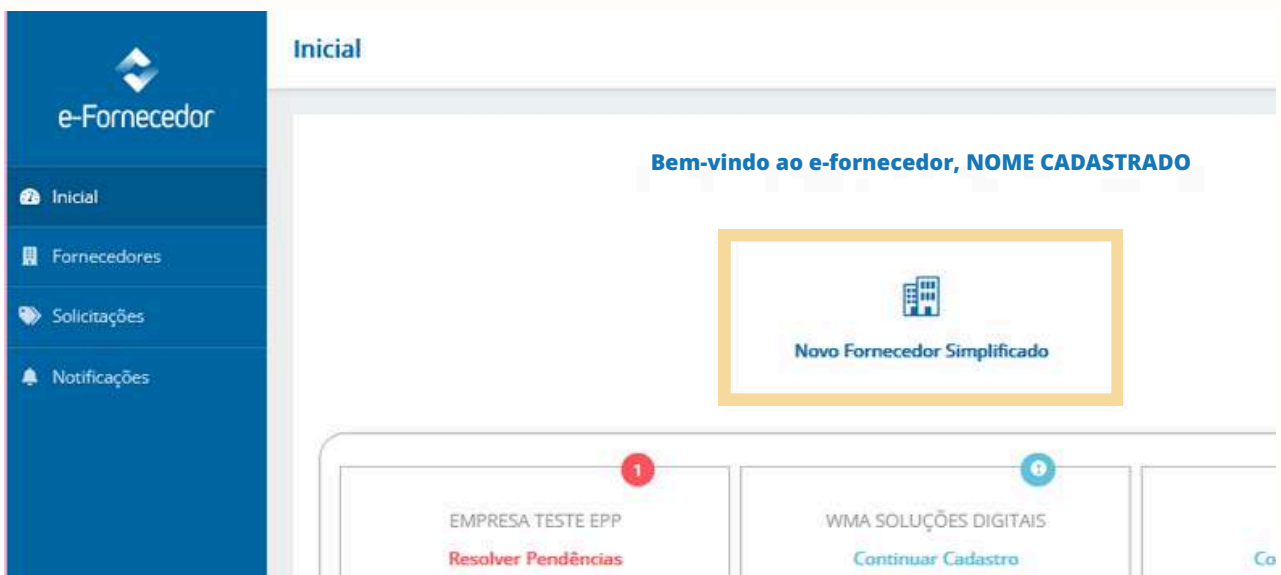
e-Fornecedor

Inicial

Fornecedores

Solicitações

Notificações

Inicial

Bem-vindo ao e-fornecedor, NOME CADASTRADO

Novo Fornecedor Simplificado

1

EMPRESA TESTE EPP

Resolver Pendências

WMA SOLUÇÕES DIGITAIS

Continuar Cadastro

Co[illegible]